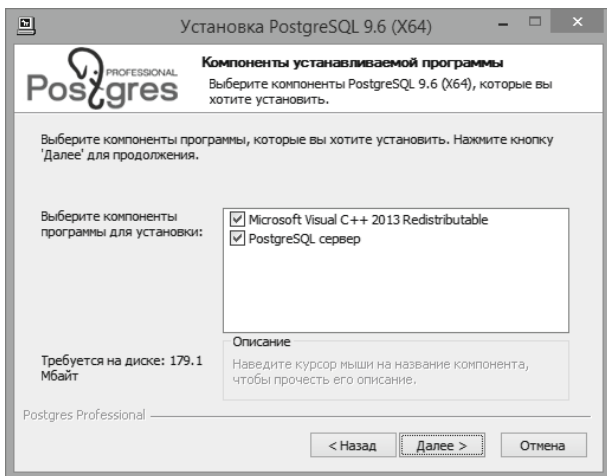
Установка PostgreSQL 9.6 (X64)

PROFESSIONAL
Postgres

Компоненты устанавливаемой программы
Выберите компоненты PostgreSQL 9.6 (X64), которые вы хотите установить.

Выберите компоненты программы, которые вы хотите установить. Нажмите кнопку 'Далее' для продолжения.

Выберите компоненты программы для установки:

☑ Microsoft Visual C++ 2013 Redistributable
☑ PostgreSQL сервер

Описание
Наведите курсор мыши на название компонента, чтобы прочесть его описание.

Требуется на диске: 179.1 Мбайт

Postgres Professional

< Назад | Далее > | Отмена